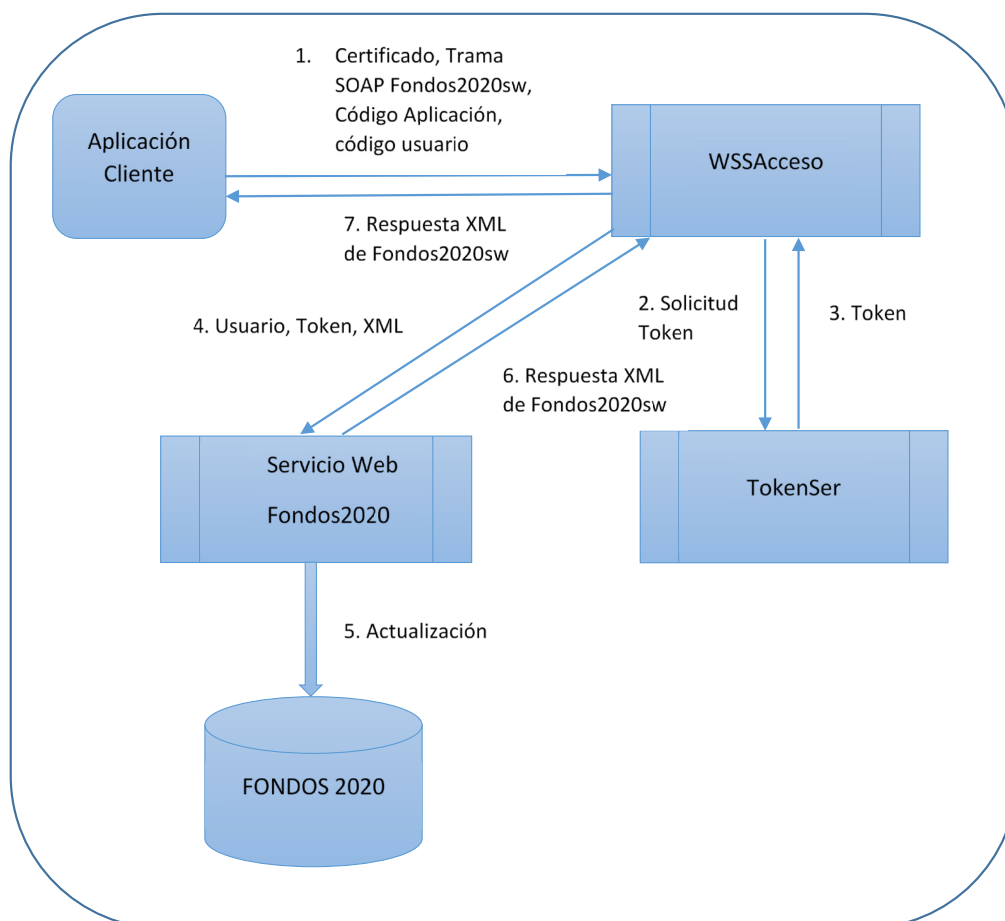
1. Certificado, Trama SOAP Fondos2020sw, Código Aplicación, código usuario

Aplicación Cliente

WSSAcceso

7. Respuesta XML de Fondos2020sw

4. Usuario, Token, XML

2. Solicitud Token

3. Token

6. Respuesta XML de Fondos2020sw

Servicio Web Fondos2020

TokenSer

5. Actualización

FONDOS 2020